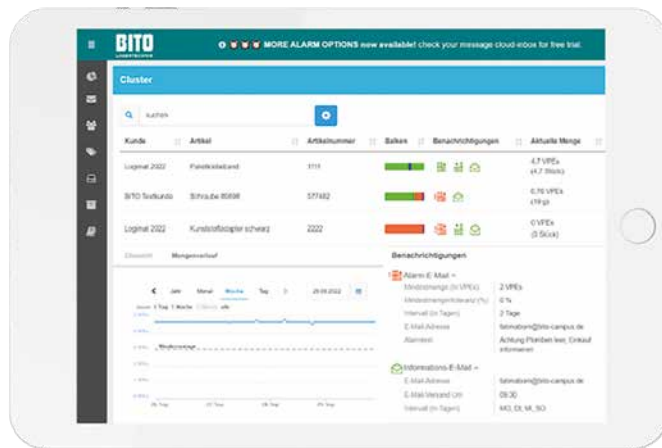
≡ BITO LAGERTECHNIK

MORE ALARM OPTIONS now available! check your message cloud-inbox for free trial.

Cluster

suchen

| Kunde | Artikel | Artikelnummer | Balken | Benachrichtigungen | Aktuelle Menge |
|---|---|---|---|---|---|
| Logimat 2022 | Palettenbestand | 1111 | | | 4,7 VPEs (4,7 Stück) |
| BITO Testkunde | Schraube 8008 | 577482 | | | 0,76 VPEs (19 g) |
| Logimat 2022 | Kunststoffadapter schwarz | 2222 | | | 0 VPEs (0 Stück) |

Übersicht Mengenverlauf

< Jahr Monat Woche Tag > 29.05.2022

Mindestmenge

Benachrichtigungen

Alarm E-Mail ^

Mindestmenge (in VPEs) 2 VPEs
Mindestmengentoleranz (%) 0 %
Intervall (in Tagen) 2 Tage
E-Mail-Adresse fabmaborn@bito-campus.de
Alarmtext Achtung Plombe leer, Einkauf informieren

Informations-E-Mail ^

E-Mail-Adresse fabmaborn@bito-campus.de
E-Mail-Versand Uhr 09:30
Intervall (in Tagen) MO, DI, MI, DO